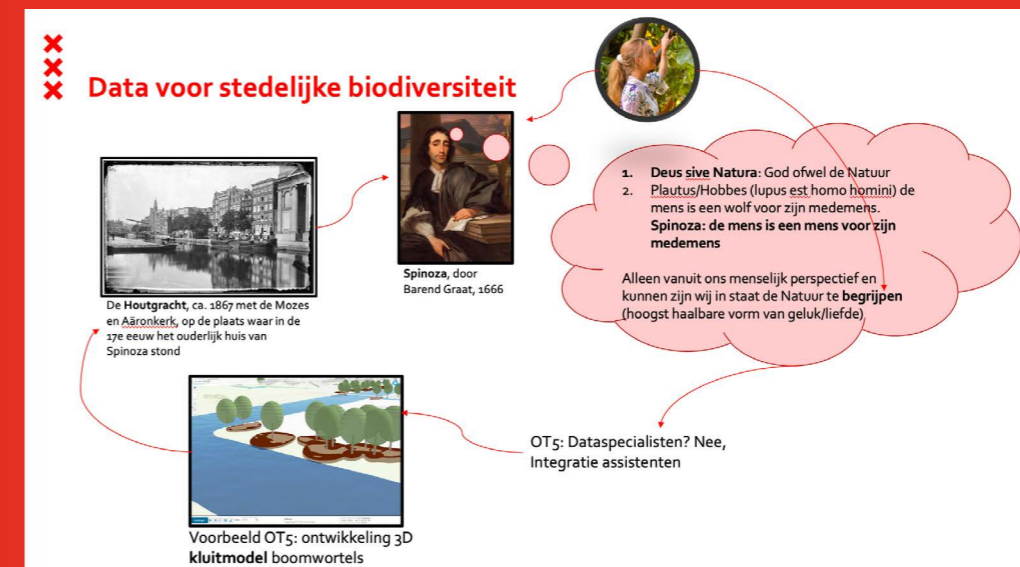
Data voor stedelijke biodiversiteit

De **Houtgracht**, ca. 1867 met de Mozes en Aäronkerk, op de plaats waar in de 17e eeuw het ouderlijk huis van Spinoza stond

**Spinoza**, door Barend Graat, 1666

1. **Deus sive Natura**: God ofwel de Natuur
2. Plautus/Hobbes (lupus est homo homini) de mens is een wolf voor zijn medemens. **Spinoza: de mens is een mens voor zijn medemens**

Alleen vanuit ons menselijk perspectief en kunnen zijn wij in staat de Natuur te **begrijpen** (hoogst haalbare vorm van geluk/liefde)

OT5: Dataspecialisten? Nee, Integratie assistenten

Voorbeeld OT5: ontwikkeling 3D **kluitmodel** boomwortels